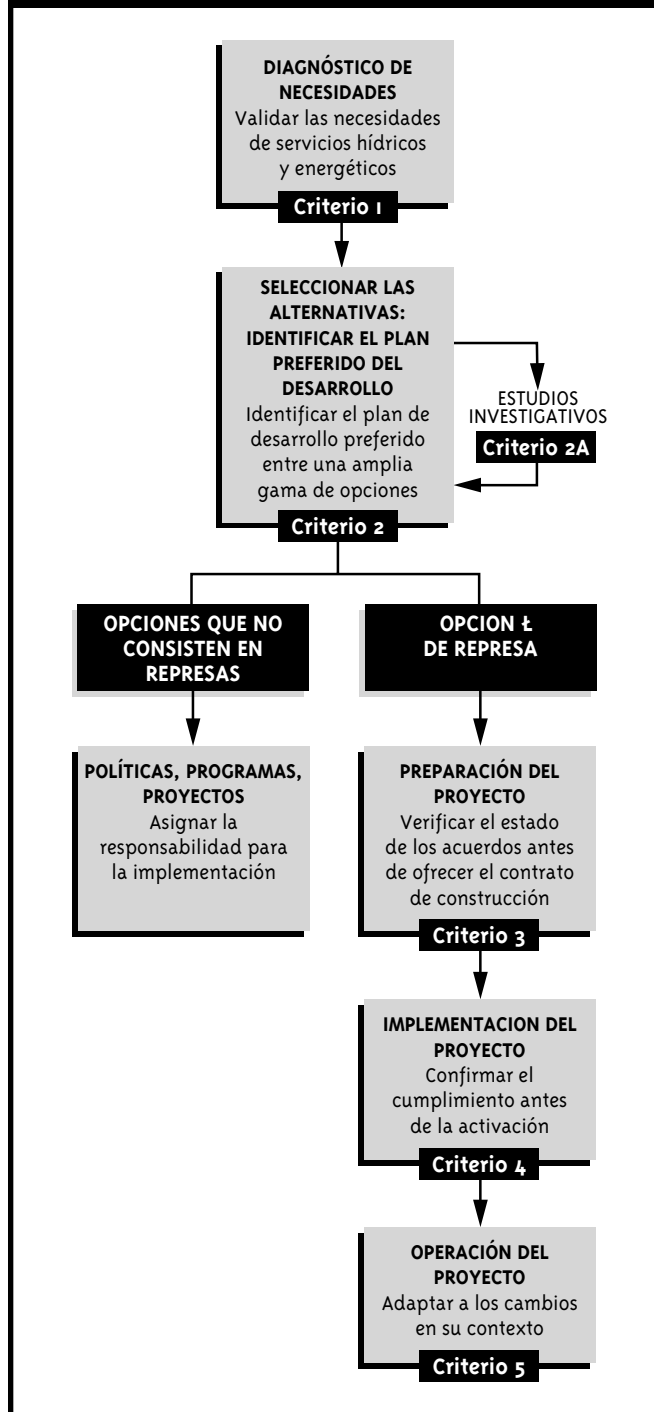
DIAGNÓSTICO DE NECESIDADES
Validar las necesidades de servicios hídricos y energéticos

Criterio 1

SELECCIONAR LAS ALTERNATIVAS: IDENTIFICAR EL PLAN PREFERIDO DEL DESARROLLO
Identificar el plan de desarrollo preferido entre una amplia gama de opciones

ESTUDIOS INVESTIGATIVOS

Criterio 2A

Criterio 2

OPCIONES QUE NO CONSISTEN EN REPRESAS

OPCION Ł DE REPRESA

POLÍTICAS, PROGRAMAS, PROYECTOS
Asignar la responsabilidad para la implementación

PREPARACIÓN DEL PROYECTO
Verificar el estado de los acuerdos antes de ofrecer el contrato de construcción

Criterio 3

IMPLEMENTACION DEL PROYECTO
Confirmar el cumplimiento antes de la activación

Criterio 4

OPERACIÓN DEL PROYECTO
Adaptar a los cambios en su contexto

Criterio 5